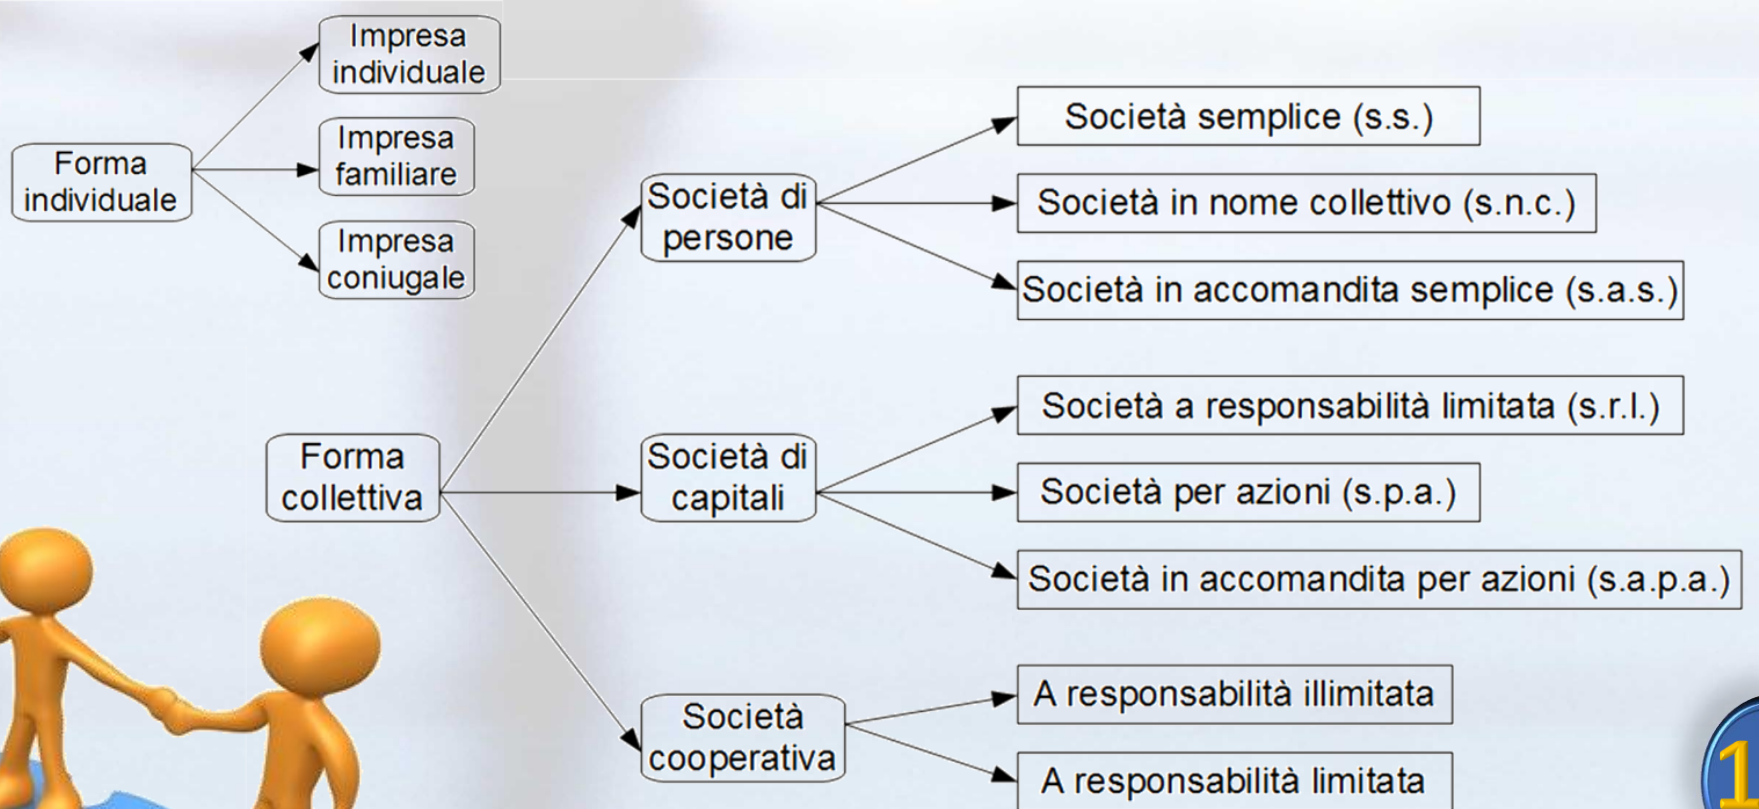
Forma individuale

Impresa individuale

Impresa familiare

Impresa coniugale

Forma collettiva

Società di persone

Società semplice (s.s.)

Società in nome collettivo (s.n.c.)

Società in accomandita semplice (s.a.s.)

Società di capitali

Società a responsabilità limitata (s.r.l.)

Società per azioni (s.p.a.)

Società in accomandita per azioni (s.a.p.a.)

Società cooperativa

A responsabilità illimitata

A responsabilità limitata

1